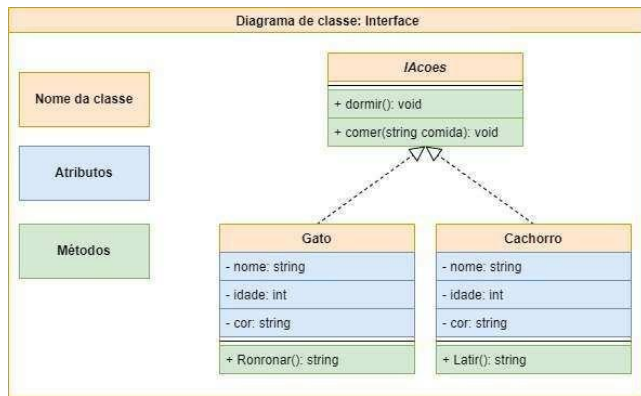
Diagrama de classe: Interface

Nome da classe

Atributos

Métodos

IAcoes

+ dormir(): void

+ comer(string comida): void

Gato

- nome: string

- idade: int

- cor: string

+ Ronronar(): string

Cachorro

- nome: string

- idade: int

- cor: string

+ Latir(): string